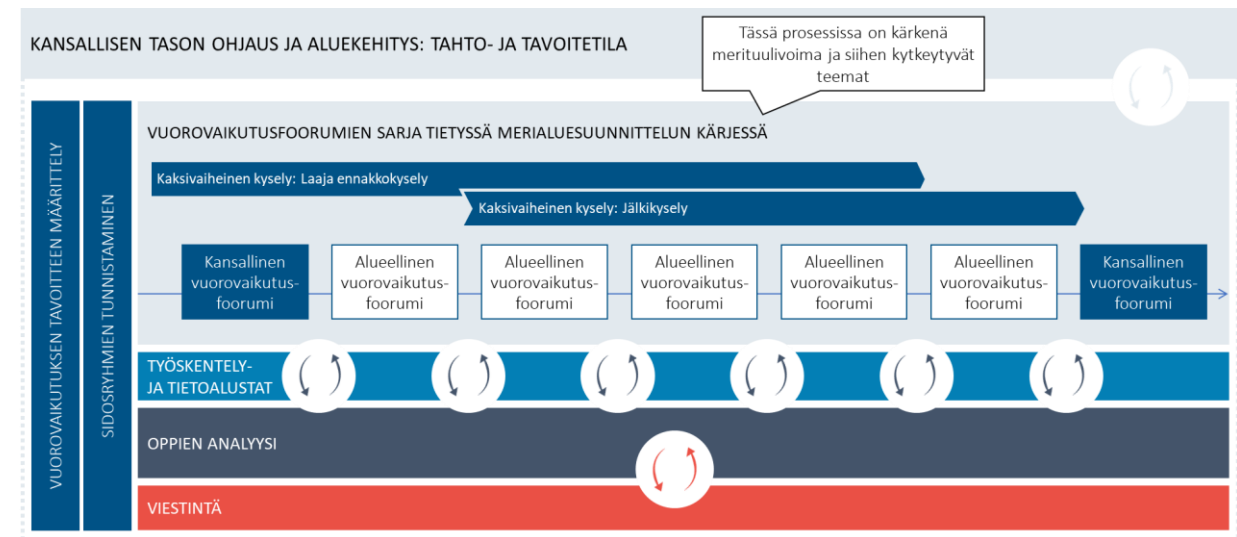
KANSALLISEN TASON OHJAUS JA ALUEKEHITYS: TAHTO- JA TAVOITETILA

Tässä prosessissa on kärkenä merituulivoima ja siihen kytkeytyvät teemat

VUOROVAIKUTUKSEN TAVOITTEEN MÄÄRITTELY

SIDOSRYHMIEN TUNNISTAMINEN

VUOROVAIKUTUSFOORUMIEN SARJA TIETYSSÄ MERIALUESUUNNITTELUN KÄRJESSÄ

Kaksivaiheinen kysely: Laaja ennakkokysely

Kaksivaiheinen kysely: Jälkikysely

Kansallinen vuorovaikutusfoorumi

Alueellinen vuorovaikutusfoorumi

Alueellinen vuorovaikutusfoorumi

Alueellinen vuorovaikutusfoorumi

Alueellinen vuorovaikutusfoorumi

Alueellinen vuorovaikutusfoorumi

Kansallinen vuorovaikutusfoorumi

TYÖSKENTELY- JA TIETOALUSTAT

OPPIEN ANALYYSI

VIESTINTÄ